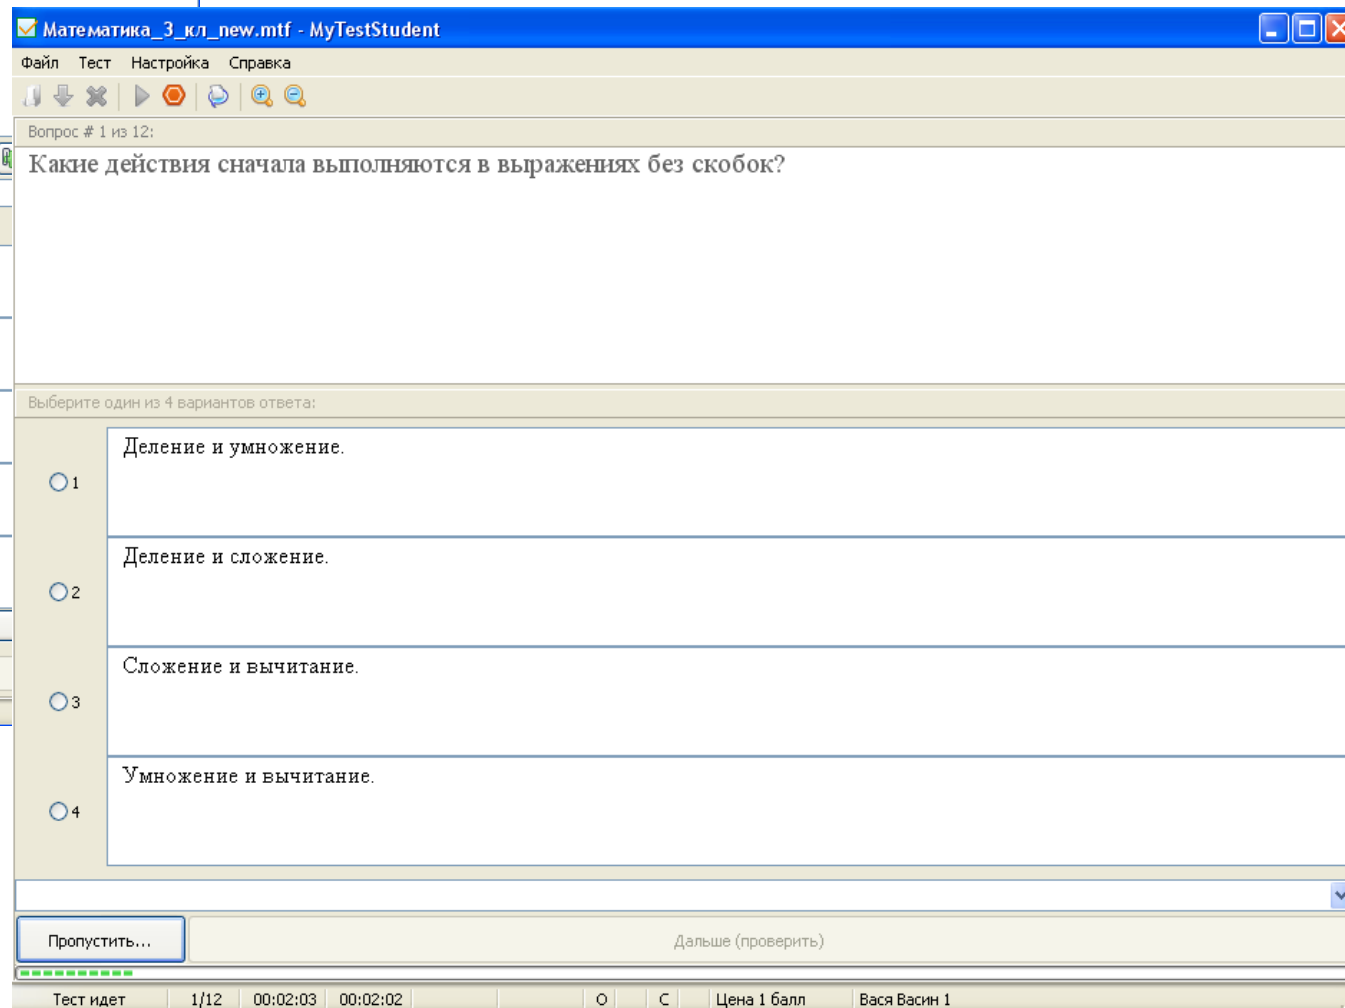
Математика_3_кл_new.mtf - MyTestStudent

Файл Тест Настройка Справка

Вопрос # 1 из 12:

Какие действия сначала выполняются в выражениях без скобок?

Выберите один из 4 вариантов ответа:

1 Деление и умножение.

2 Деление и сложение.

3 Сложение и вычитание.

4 Умножение и вычитание.

Пропустить...

Дальше (проверить)

Тест идет | 1/12 | 00:02:03 | 00:02:02 | О | С | Цена 1 балл | Вася Васин 1